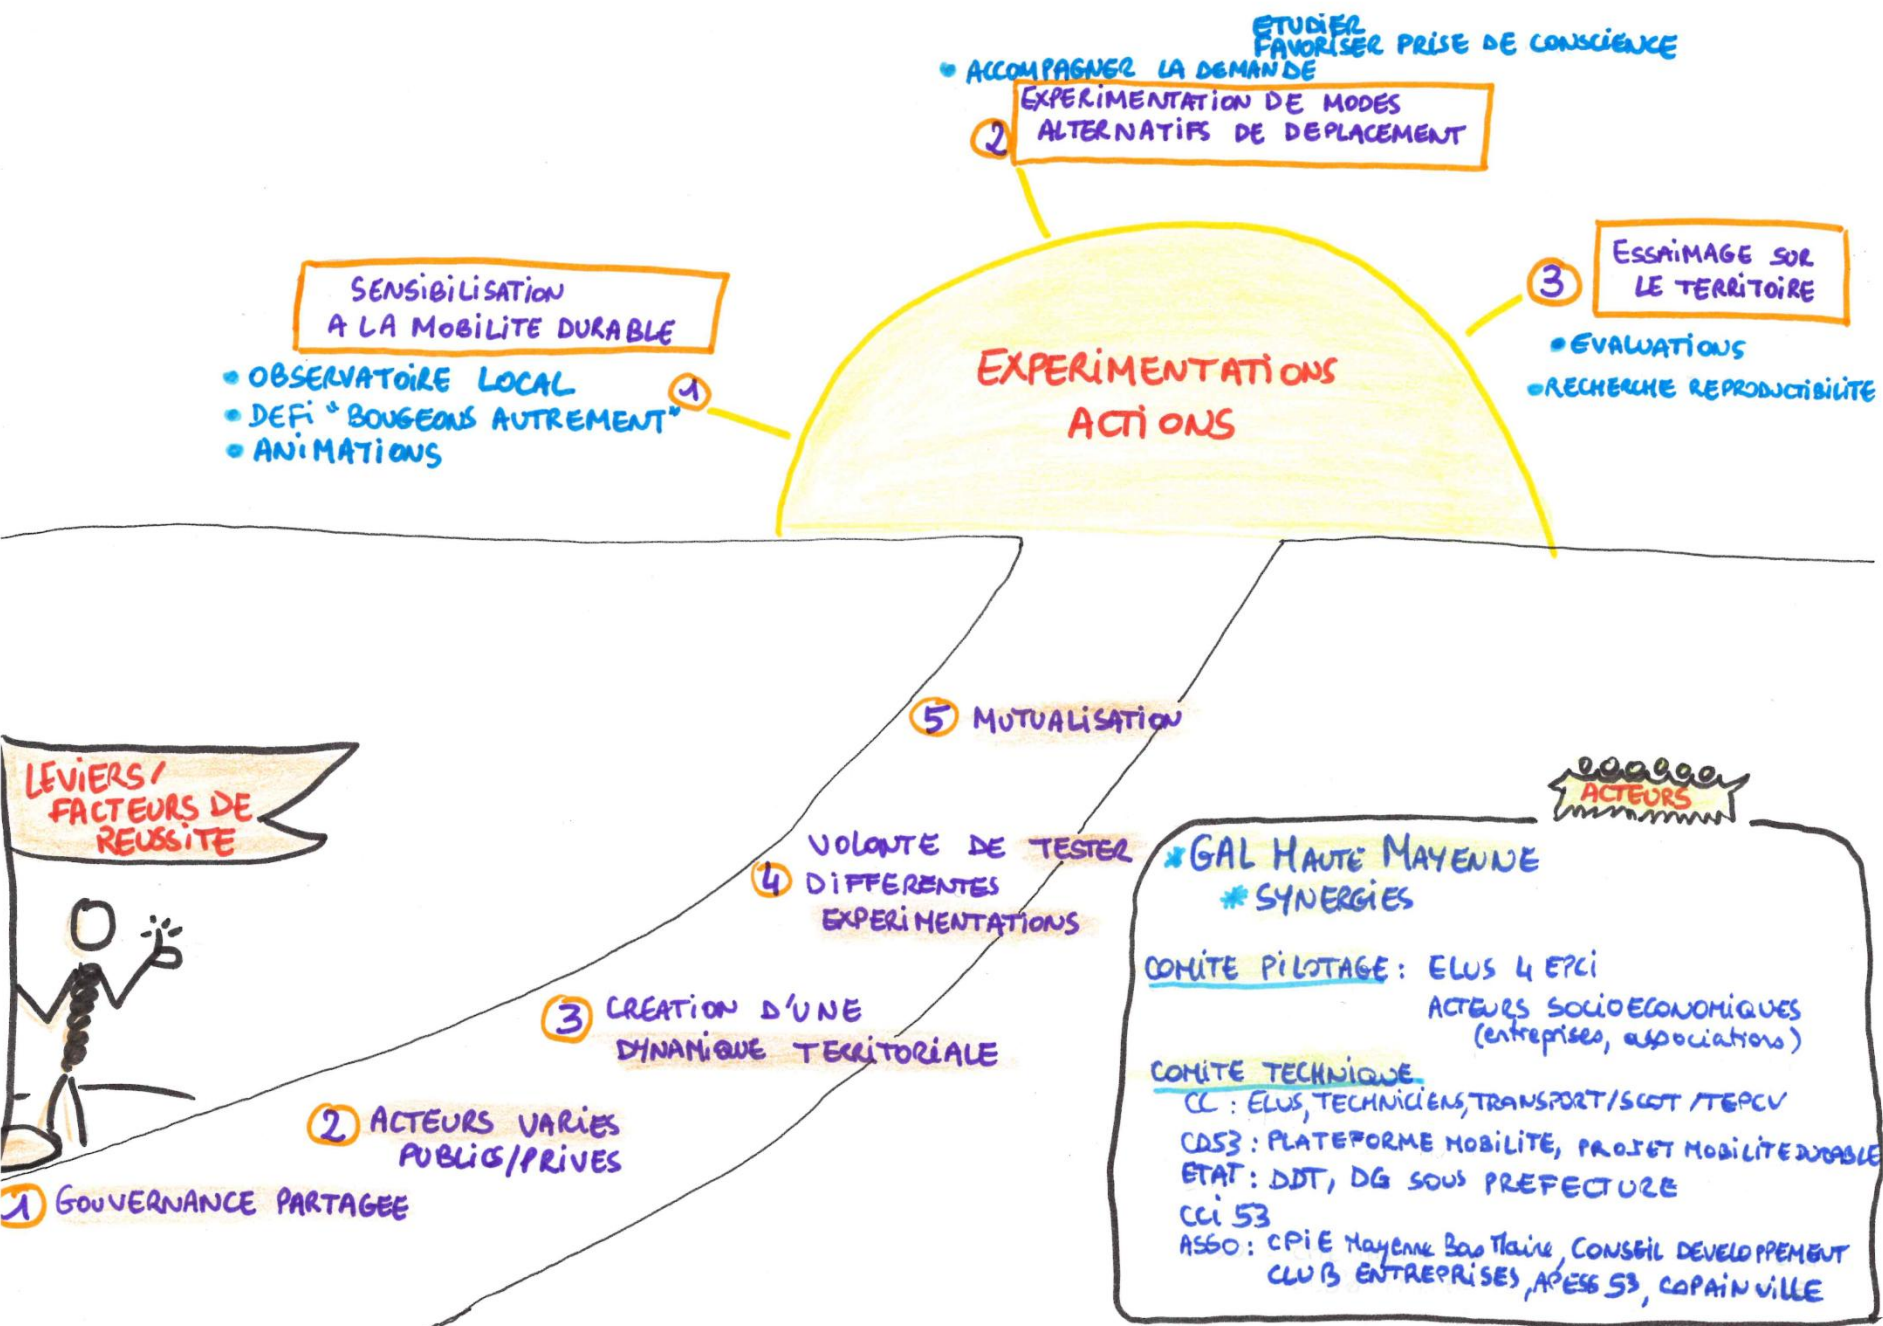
ETUDIER
FAVORISER PRISE DE CONSCIENCE
• ACCOMPAGNER LA DEMANDE

2 EXPERIMENTATION DE MODES ALTERNATIFS DE DEPLACEMENT

SENSIBILISATION A LA MOBILITE DURABLE

1
• OBSERVATOIRE LOCAL
• DEFI "BOUGEONS AUTREMENT"
• ANIMATIONS

EXPERIMENTATIONS
ACTIONS

3 ESSAIMAGE SUR LE TERRITOIRE
• EVALUATIONS
• RECHERCHE REPRODUCTIBILITE

LEVIERS/ FACTEURS DE REUSSITE

5 MUTUALISATION

4 VOLONTE DE TESTER DIFFERENTES EXPERIMENTATIONS

3 CREATION D'UNE DYNAMIQUE TERRITORIALE

2 ACTEURS VARIES PUBLICS/PRIVES

1 GOUVERNANCE PARTAGEE

ACTEURS

* GAL HAUTE MAYENNE
* SYNERGIES

COMITE PILOTAGE : ELUS 4 EPCI
ACTEURS SOCIOECONOMIQUES (entreprises, associations)

COMITE TECHNIQUE
CC : ELUS, TECHNICIENS, TRANSPORT/SCOT/TEPCV
CD53 : PLATEFORME MOBILITE, PROJET MOBILITE DURABLE
ETAT : DDT, DG SOUS PREFECTURE
CCI 53
ASSO : CPIE Mayenne Bas Maine, CONSEIL DEVELOPPEMENT
CLUB ENTREPRISES, APESS 53, COPAINVILLE